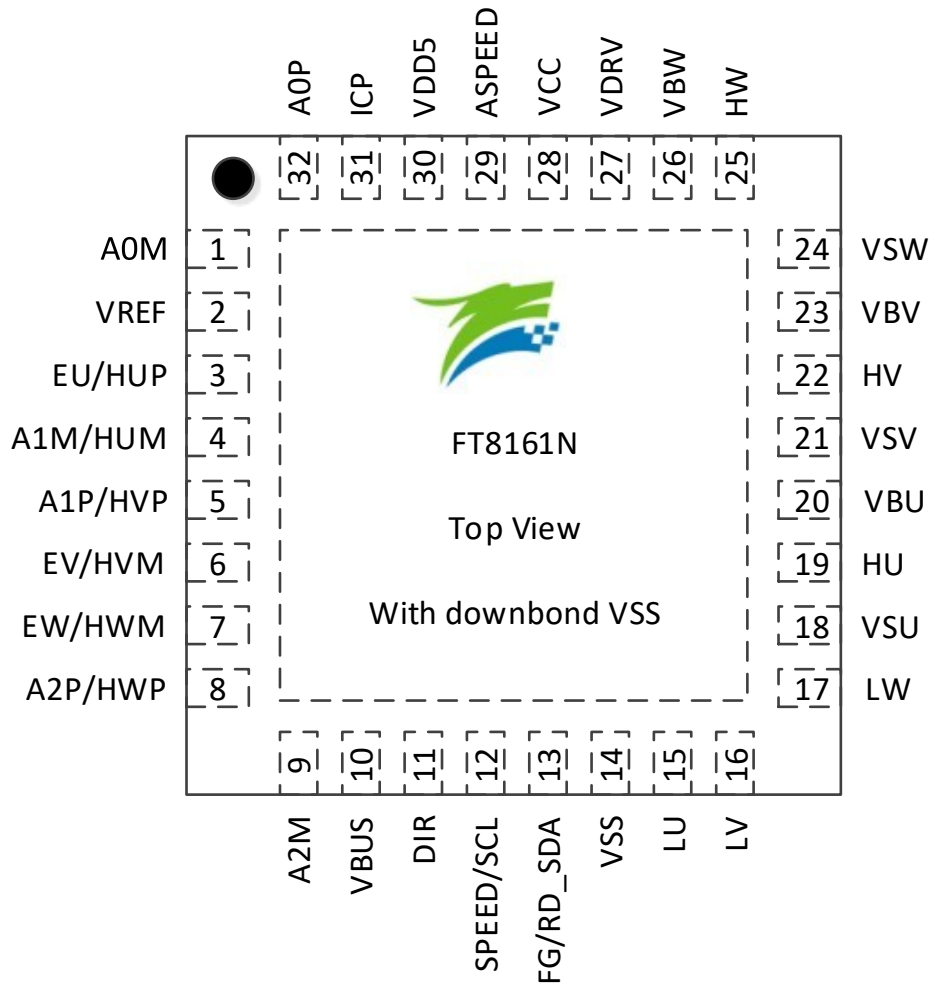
A0P 32
ICP 31
VDD5 30
ASPEED 29
VCC 28
VDRV 27
VBW 26
HW 25

A0M 1
VREF 2
EU/HUP 3
A1M/HUM 4
A1P/HVP 5
EV/HVM 6
EW/HWM 7
A2P/HWP 8

FT8161N

Top View

With downbond VSS

24 VSW
23 VBV
22 HV
21 VSV
20 VBU
19 HU
18 VSU
17 LW

9 A2M
10 VBUS
11 DIR
12 SPEED/SCL
13 FG/RD_SDA
14 VSS
15 LU
16 LV